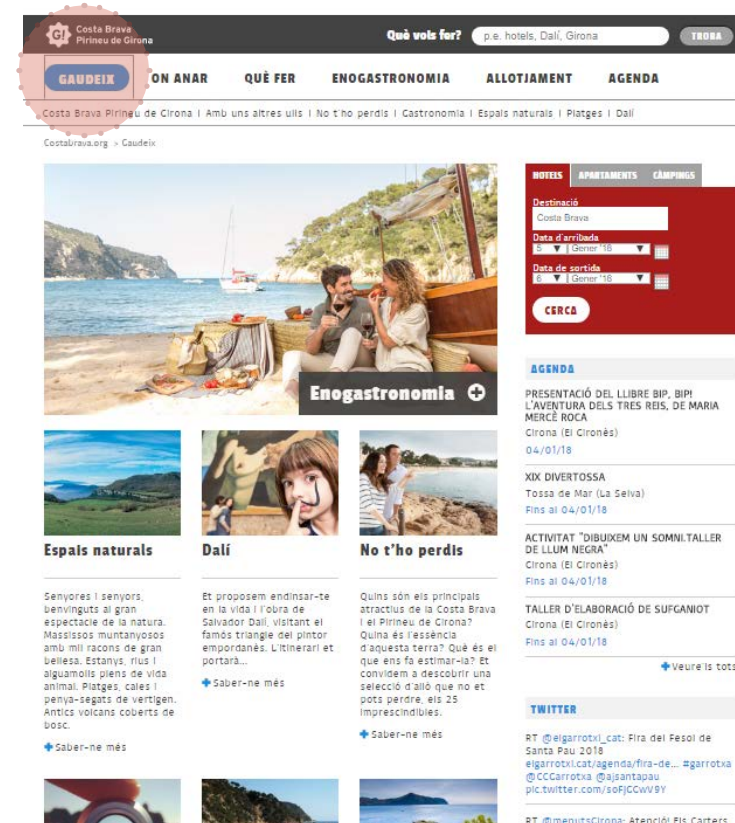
GI Costa Brava Pirineu de Girona

Què vols fer? p.e. hotels, Dalí, Girona TROBA

GAUDEIX ON ANAR QUÈ FER ENOGASTRONOMIA ALLOTJAMENT AGENDA

Costa Brava Pirineu de Girona | Amb uns altres ulls | No t'ho perdis | Gastronomia | Espais naturals | Platges | Dalí

Costabrava.org > Gaudeix

Enogastronomia

HOTELS APARTAMENTS CÀMPINGS

Destinació
Costa Brava
Data d'arribada
5 Gener '18
Data de sortida
6 Gener '18
CERCA

AGENDA

PRESENTACIÓ DEL LLIBRE BIP, BIP! L'AVENTURA DELS TRES REIS, DE MARIA MERCÈ ROCA
Girona (El Gironès)
04/01/18

XIX DIVERTOSSA
Tossa de Mar (La Selva)
Fins al 04/01/18

ACTIVITAT "DIBUIXEM UN SOMNI.TALLER DE LLUM NEGRA"
Girona (El Gironès)
Fins al 04/01/18

TALLER D'ELABORACIÓ DE SUFGANIOT
Girona (El Gironès)
Fins al 04/01/18

Veure'ls tots

TWITTER

RT @elgarrotxi_cat: Fira del Fesol de Santa Pau 2018 elgarrotxi.cat/agenda/fira-de... #garrotxa @CCGarrotxa @ajsantapau pic.twitter.com/soFJCCwV9Y

RT @menutsGirona: Atenció! Els Carters

Espais naturals

Senyores i senyors, benvinguts al gran espectacle de la natura. Massissos muntanyosos amb mil racons de gran bellesa. Estanys, rius i aiguamolls plens de vida animal. Platges, cales i penya-segats de vertigen. Antics volcans coberts de bosc.

Saber-ne més

Dalí

Et proposem endinsar-te en la vida i l'obra de Salvador Dalí, visitant el famós triangle del pintor empordanès. L'itinerari et portarà...

Saber-ne més

No t'ho perdis

Quins són els principals atractius de la Costa Brava i el Pirineu de Girona? Quina és l'essència d'aquesta terra? Què és el que ens fa estimar-la? Et convidem a descobrir una selecció d'allò que no et pots perdre, els 25 imprescindibles.

Saber-ne més